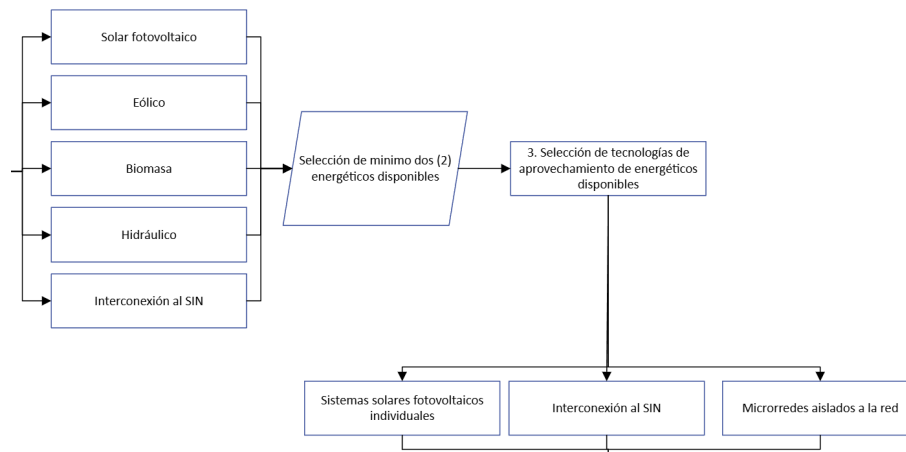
Solar fotovoltaico

Eólico

Biomasa

Hidráulico

Interconexión al SIN

Selección de minimo dos (2) energéticos disponibles

3. Selección de tecnologías de aprovechamiento de energéticos disponibles

Sistemas solares fotovoltaicos individuales

Interconexión al SIN

Microrredes aislados a la red